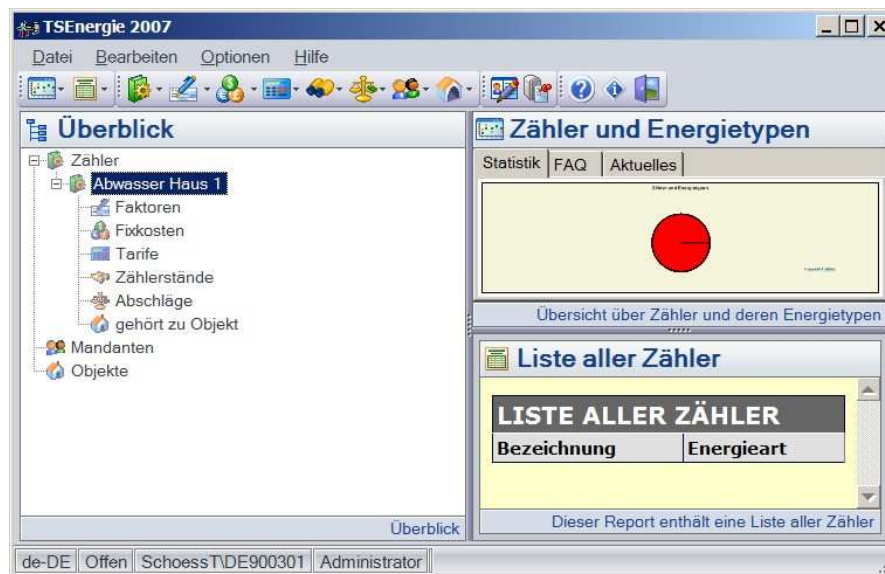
TSEnergie 2007

Datei Bearbeiten Optionen Hilfe

Überblick

Zähler
Abwasser Haus 1
Faktoren
Fixkosten
Tarife
Zählerstände
Abschläge
gehört zu Objekt
Mandanten
Objekte

Überblick

Zähler und Energietypen

Statistik FAQ Aktuelles

Zähler und Energietypen

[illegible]

Übersicht über Zähler und deren Energietypen

Liste aller Zähler

LISTE ALLER ZÄHLER

| Bezeichnung | Energieart |
|---|---|

Dieser Report enthält eine Liste aller Zähler

de-DE Offen SchoessT\DE900301 Administrator